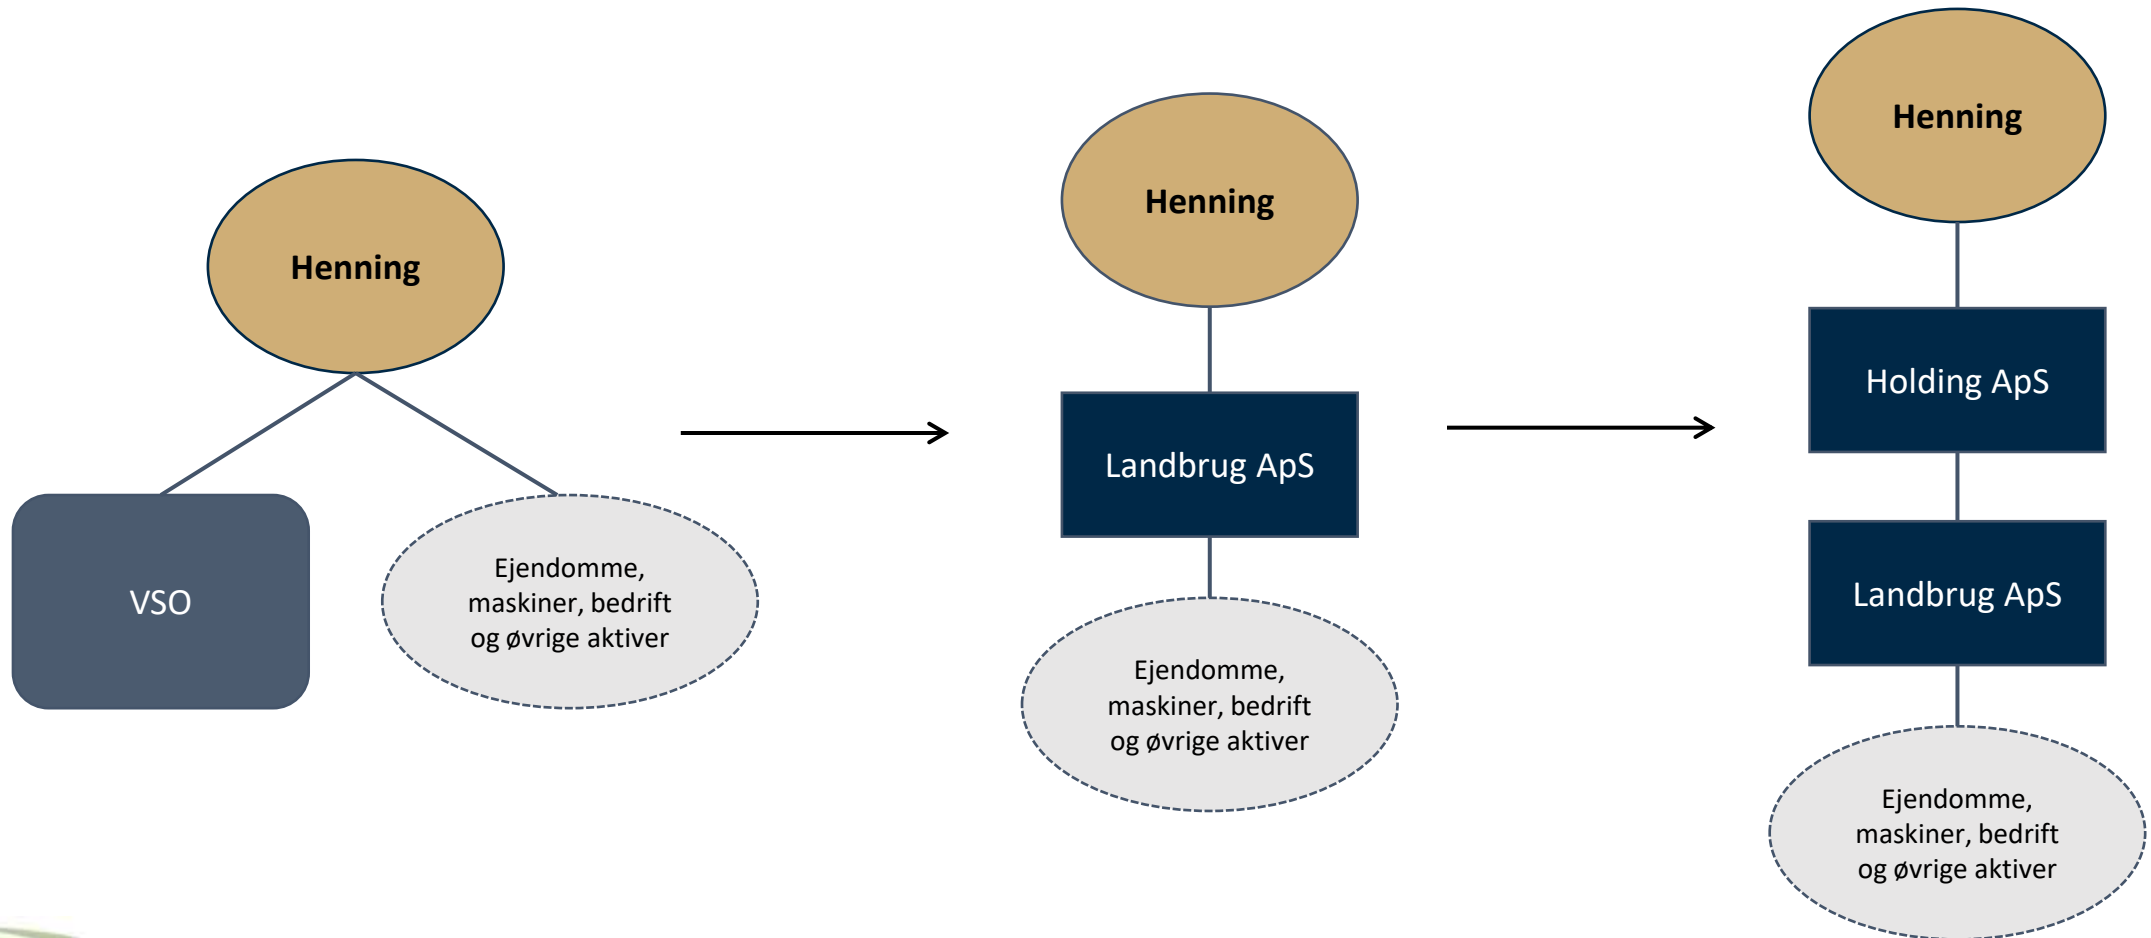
Henning

VSO

Ejendomme, maskiner, bedrift og øvrige aktiver

Henning

Landbrug ApS

Ejendomme, maskiner, bedrift og øvrige aktiver

Henning

Holding ApS

Landbrug ApS

Ejendomme, maskiner, bedrift og øvrige aktiver